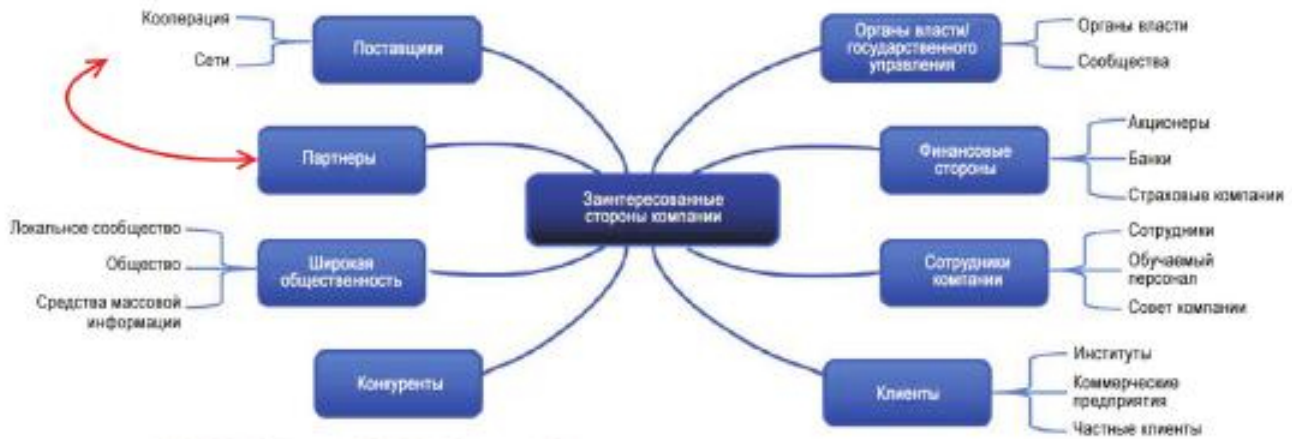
Кооперация

Сети

Поставщики

Органы власти/ государственного управления

Органы власти

Сообщества

Партнеры

Финансовые стороны

Акционеры

Банки

Страховые компании

Заинтересованные стороны компании

Локальное сообщество

Общество

Средства массовой информации

Широкая общественность

Сотрудники компании

Сотрудники

Обучаемый персонал

Совет компании

Конкуренты

Клиенты

Институты

Коммерческие предприятия

Частные клиенты